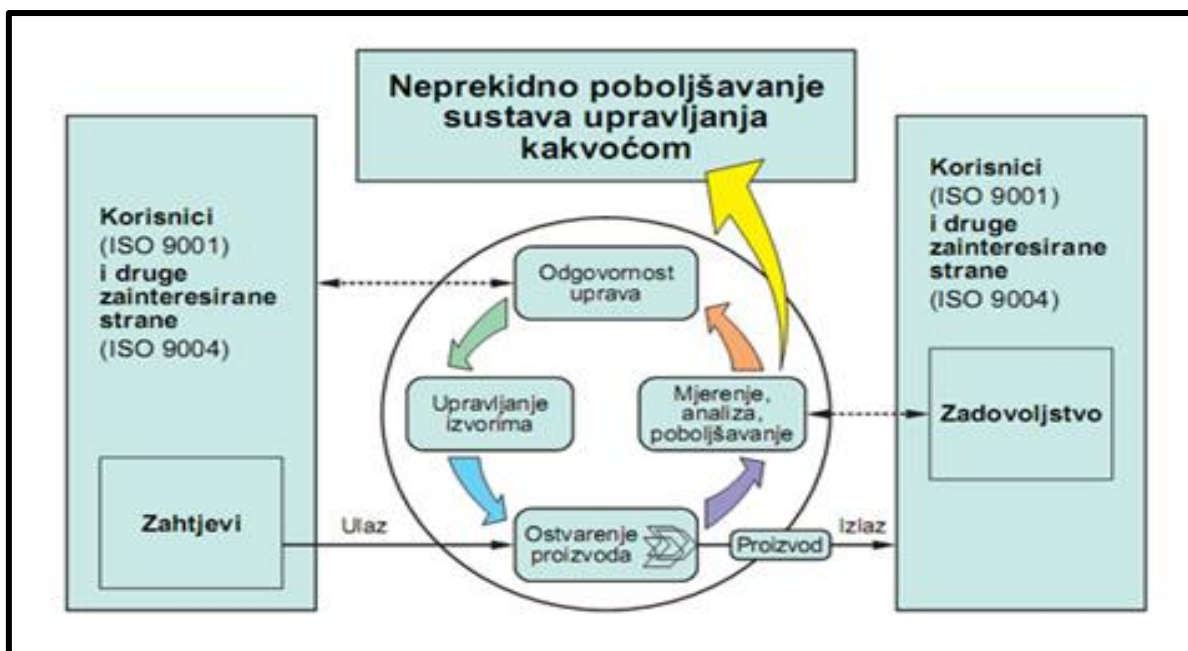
Neprekidno poboljšavanje sustava upravljanja kakvoćom

Korisnici (ISO 9001) i druge zainteresirane strane (ISO 9004)

Zahtjevi

Odgovornost uprava

Upravljanje izvorima

Mjerenje, analiza, poboljšavanje

Ulaz

Ostvarenje proizvoda

Proizvod

Izlaz

Korisnici (ISO 9001) i druge zainteresirane strane (ISO 9004)

Zadovoljstvo